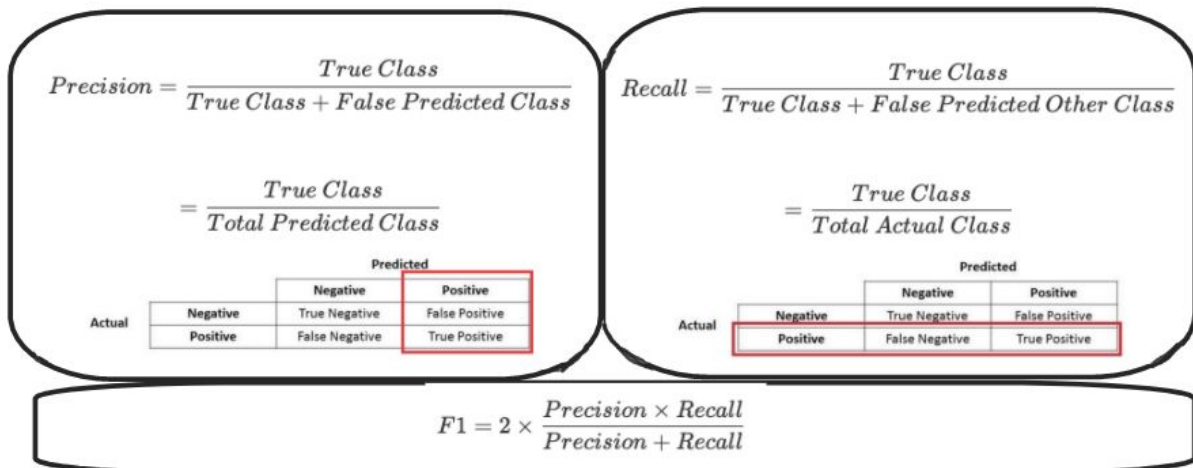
$Precision = \frac{True\ Class}{True\ Class + False\ Predicted\ Class}$

$= \frac{True\ Class}{Total\ Predicted\ Class}$

Predicted

| | | Negative | Positive |
|---|---|---|---|
| Actual | Negative | True Negative | False Positive |
| | Positive | False Negative | True Positive |

$Recall = \frac{True\ Class}{True\ Class + False\ Predicted\ Other\ Class}$

$= \frac{True\ Class}{Total\ Actual\ Class}$

Predicted

| | | Negative | Positive |
|---|---|---|---|
| Actual | Negative | True Negative | False Positive |
| | Positive | False Negative | True Positive |

$F1 = 2 \times \frac{Precision \times Recall}{Precision + Recall}$